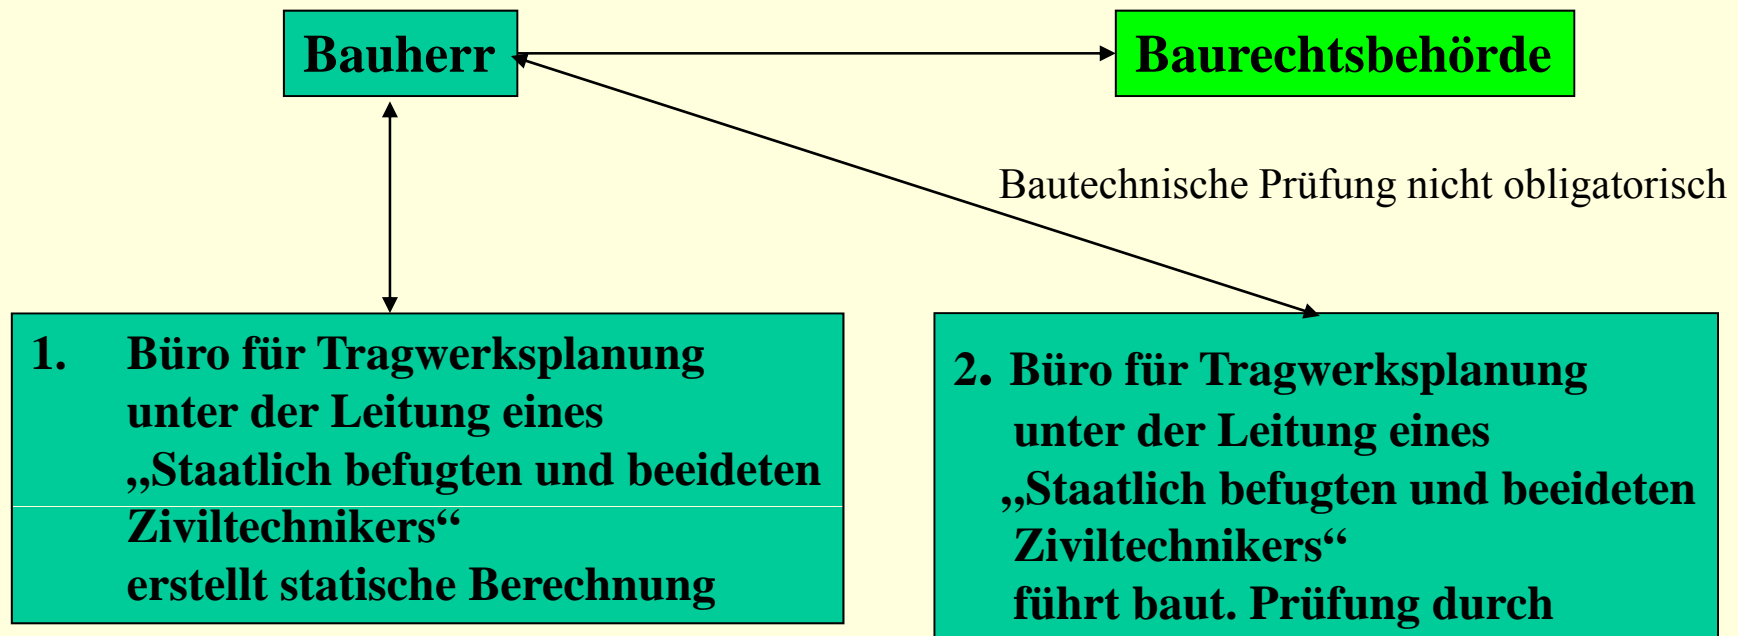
Bauherr

Baurechtsbehörde

Bautechnische Prüfung nicht obligatorisch

1. Büro für Tragwerksplanung unter der Leitung eines „Staatlich befugten und beeideten Ziviltechnikers“ erstellt statische Berechnung

2. Büro für Tragwerksplanung unter der Leitung eines „Staatlich befugten und beeideten Ziviltechnikers“ führt baut. Prüfung durch